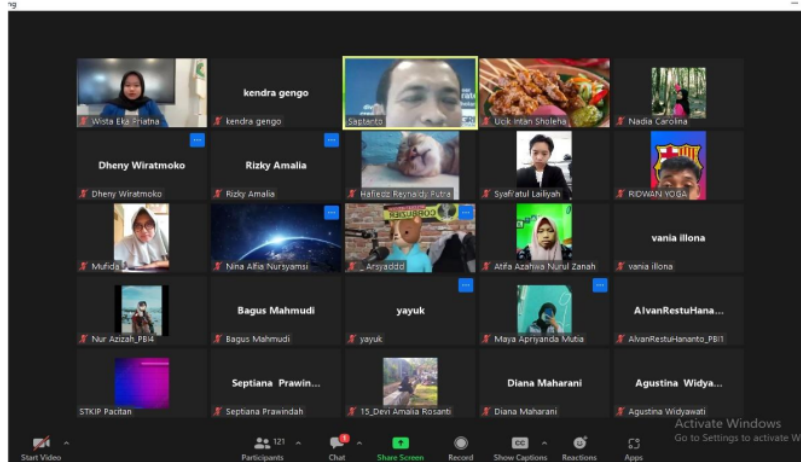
ng

Wista Eka Priatna

kendra gengo
kendra gengo

Saptanto

Ucik Intan Sholeha

Nadia Carolina

Dheny Wiratmoko
Dheny Wiratmoko

Rizky Amalia
Rizky Amalia

Hafiedz Reynaldy Putra

Syafi'atul Lailiyah

RIDWAN YOGA

Mufida

Nina Alfia Nursyamsi

_Arsyaddd

Atifa Azahwa Nurul Zanah

vania illona
vania illona

Nur Azizah_PBI4

Bagus Mahmudi
Bagus Mahmudi

yayuk
yayuk

Maya Apriyanda Mutia

AlvanRestuHana...
AlvanRestuHananto_PBI1

STKIP Pacitan

Septiana Prawin...
Septiana Prawindah

15_Devi Amalia Rosanti

Diana Maharani
Diana Maharani

Agustina Widya...
Agustina Widyawati

Start Video
Participants 121
Chat
Share Screen
Record
Show Captions
Reactions
Apps

Activate Windows
Go to Settings to activate W